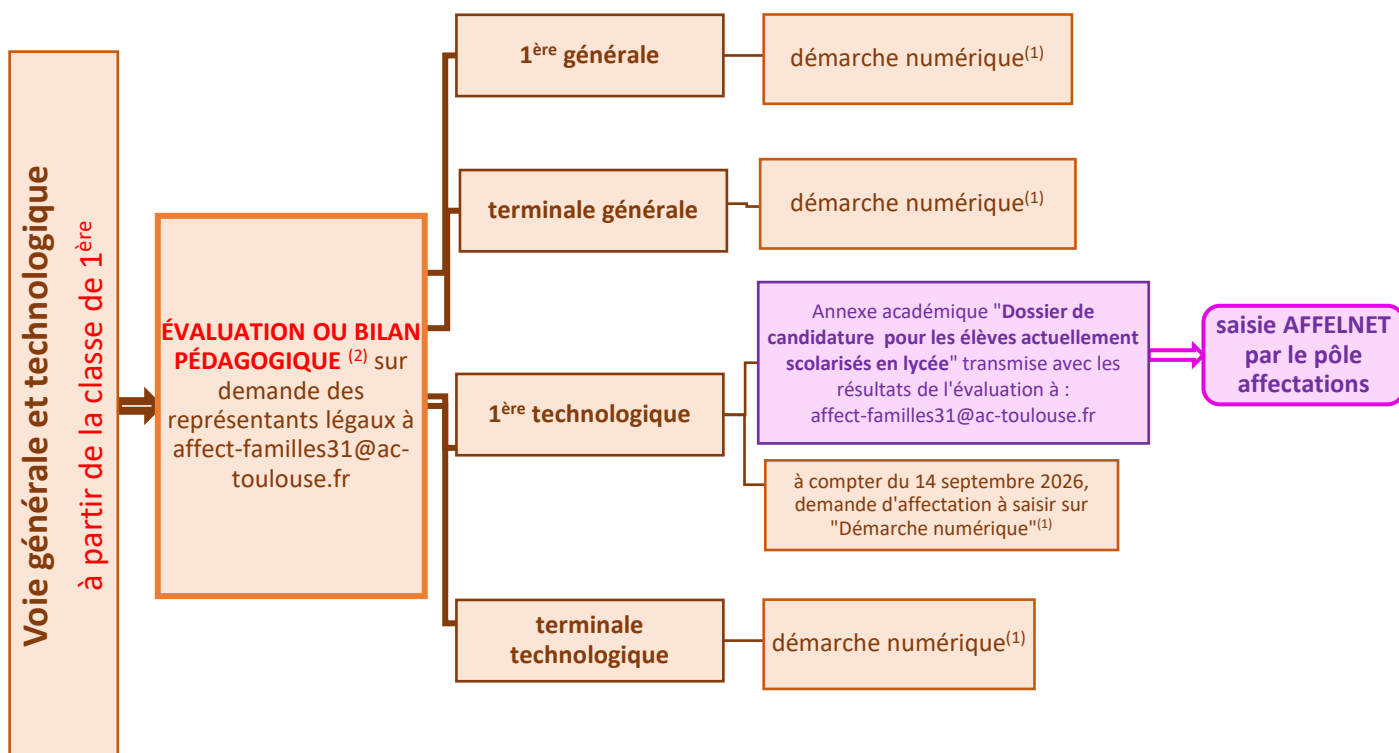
Voie générale et technologique
à partir de la classe de $1^{ère}$

ÉVALUATION OU BILAN PÉDAGOGIQUE $^{(2)}$ sur demande des représentants légaux à affect-familles31@ac-toulouse.fr

$1^{ère}$ générale

démarche numérique$^{(1)}$

terminale générale

démarche numérique$^{(1)}$

$1^{ère}$ technologique

Annexe académique "Dossier de candidature pour les élèves actuellement scolarisés en lycée" transmise avec les résultats de l'évaluation à : affect-familles31@ac-toulouse.fr

saisie AFFELNET par le pôle affectations

à compter du 14 septembre 2026, demande d'affectation à saisir sur "Démarche numérique"$^{(1)}$

terminale technologique

démarche numérique$^{(1)}$